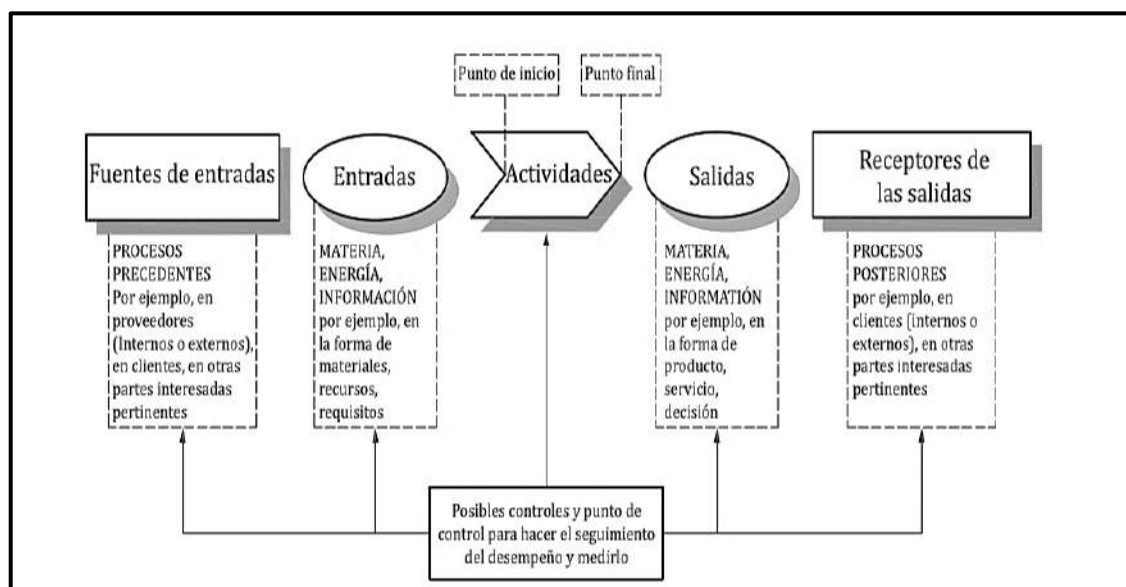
Punto de inicio

Punto final

Fuentes de entradas

Entradas

Actividades

Salidas

Receptores de las salidas

PROCESOS PRECEDENTES Por ejemplo, en proveedores (Internos o externos), en clientes, en otras partes interesadas pertinentes

MATERIA, ENERGÍA, INFORMACIÓN por ejemplo, en la forma de materiales, recursos, requisitos

MATERIA, ENERGÍA, INFORMATIÓN por ejemplo, en la forma de producto, servicio, decisión

PROCESOS POSTERIORES por ejemplo, en clientes (internos o externos), en otras partes interesadas pertinentes

Posibles controles y punto de control para hacer el seguimiento del desempeño y medirlo